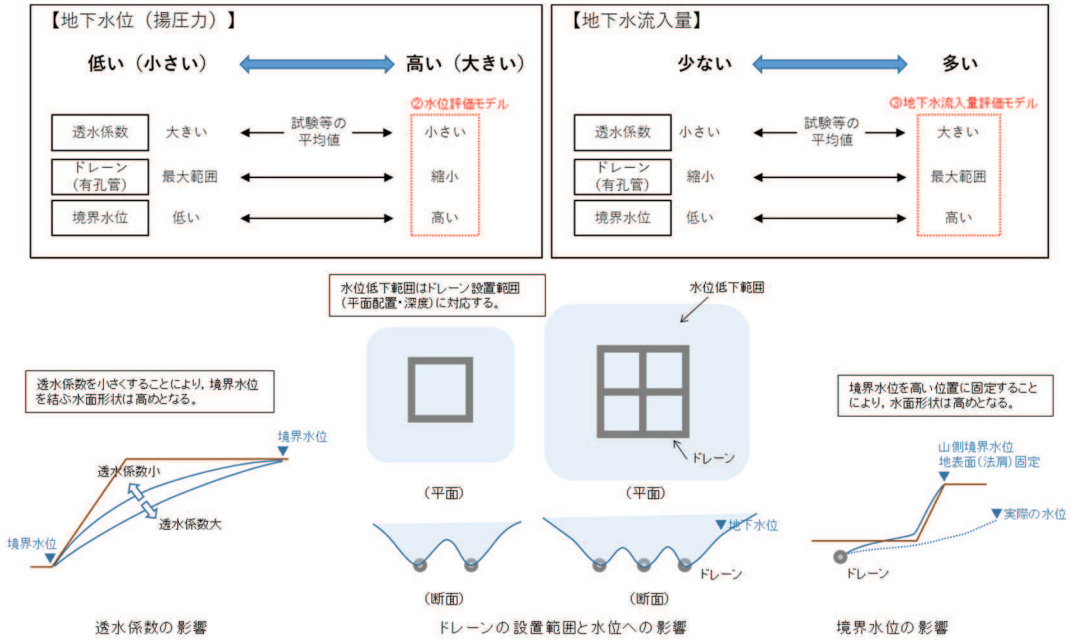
【地下水位（揚圧力）】

低い（小さい） 高い（大きい）

②水位評価モデル

| | | | |
|---|---|---|---|
| 透水係数 | 大きい | 試験等の平均値 | 小さい |
| ドレーン（有孔管） | 最大範囲 | | 縮小 |
| 境界水位 | 低い | | 高い |

【地下水流入量】

少ない 多い

③地下水流入量評価モデル

| | | | |
|---|---|---|---|
| 透水係数 | 小さい | 試験等の平均値 | 大きい |
| ドレーン（有孔管） | 縮小 | | 最大範囲 |
| 境界水位 | 低い | | 高い |

水位低下範囲はドレーン設置範囲（平面配置・深度）に対応する。

水位低下範囲

ドレーン

（平面） （平面）

地下水位

ドレーン

（断面） （断面）

透水係数を小さくすることにより，境界水位を結ぶ水面形状は高めとなる。

境界水位

透水係数小

透水係数大

境界水位

境界水位を高い位置に固定することにより，水面形状は高めとなる。

山側境界水位
地表面（法肩）固定

実際の水位

ドレーン

透水係数の影響

ドレーンの設置範囲と水位への影響

境界水位の影響